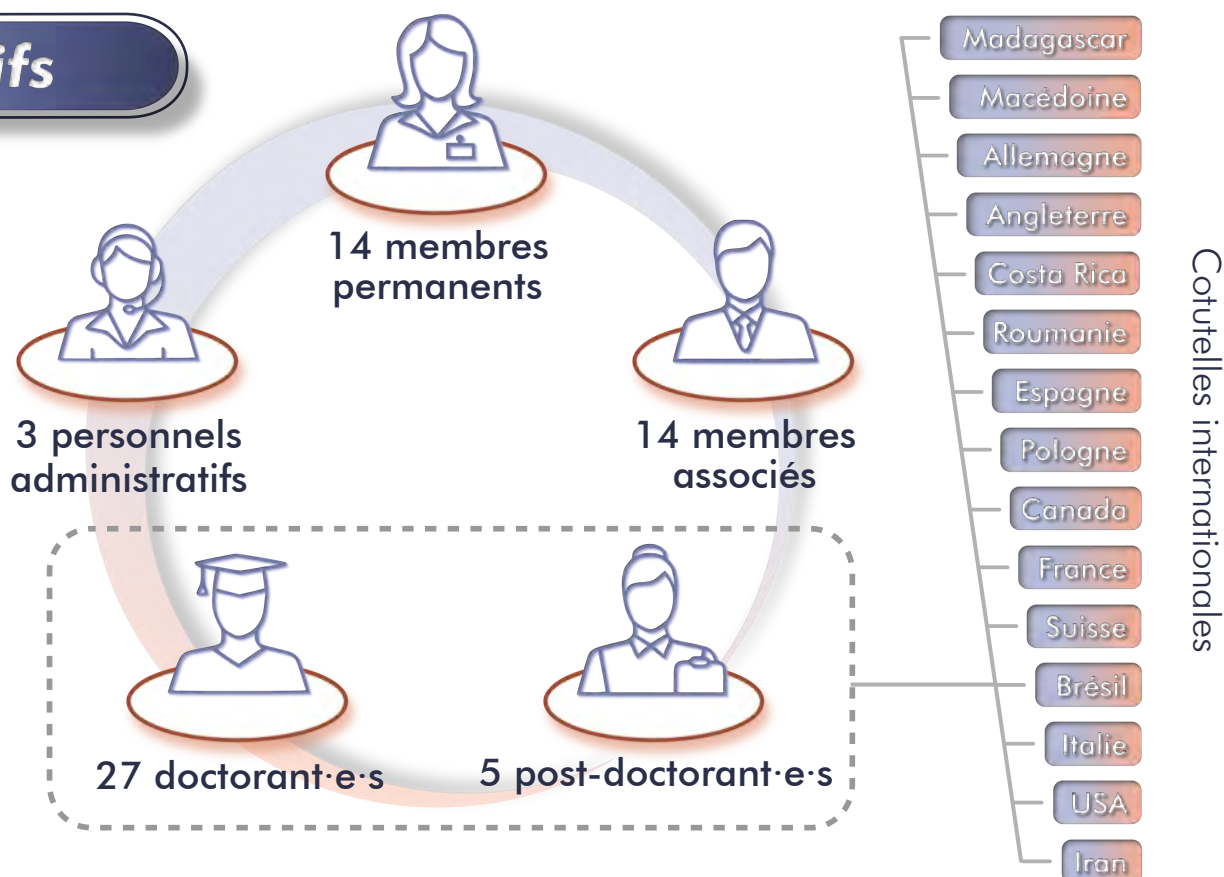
ifs

14 membres permanents

3 personnels administratifs

14 membres associés

27 doctorant·e·s

5 post-doctorant·e·s

Madagascar
Macédoine
Allemagne
Angleterre
Costa Rica
Roumanie
Espagne
Pologne
Canada
France
Suisse
Brésil
Italie
USA
Iran

Cotutelles internationales